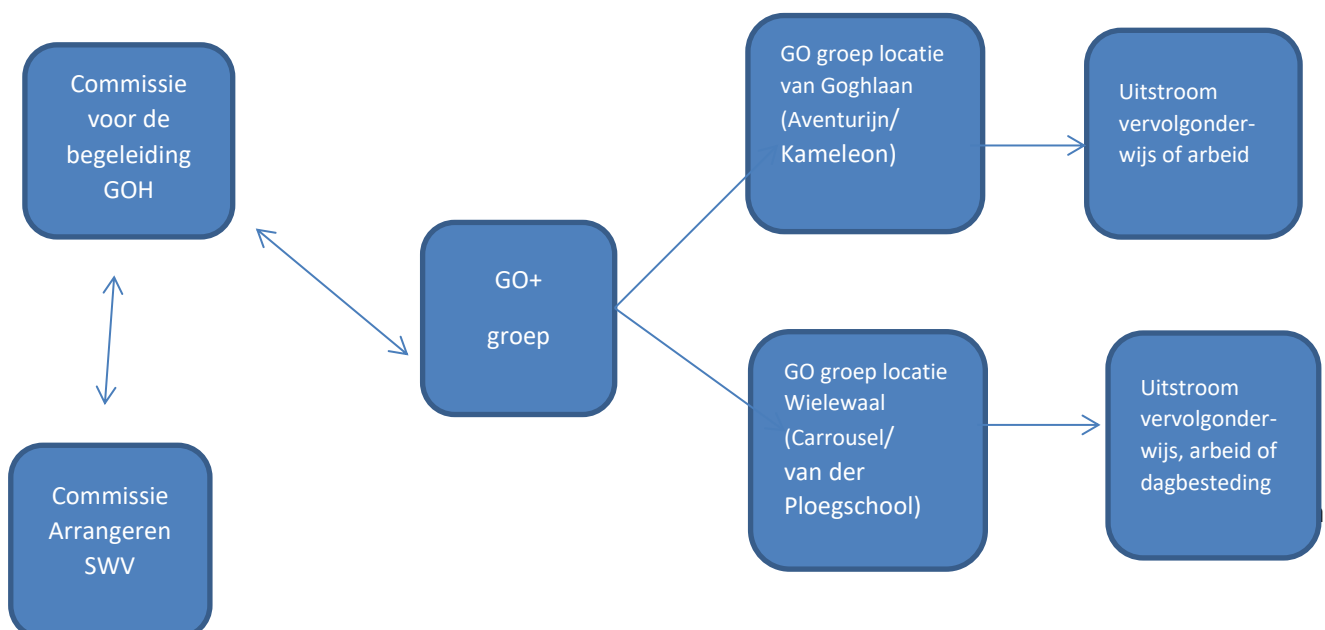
Commissie voor de begeleiding GOH

Commissie Arrangeren SWV

GO+ groep

GO groep locatie van Goghlaan (Aventurijn/ Kameleon)

Uitstroom vervolgonderwijs of arbeid

GO groep locatie Wielewaal (Carrousel/ van der Ploegschool)

Uitstroom vervolgonderwijs, arbeid of dagbesteding